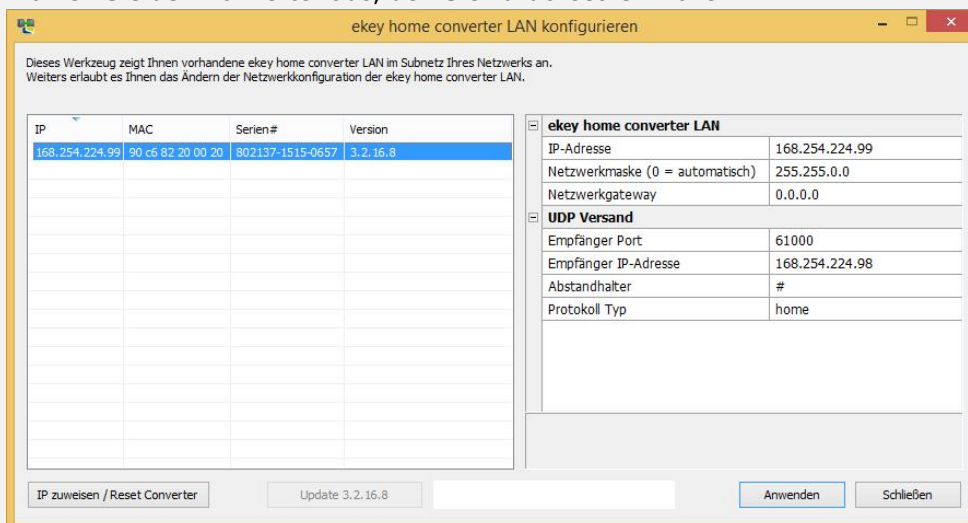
ekey home converter LAN konfigurieren

Dieses Werkzeug zeigt Ihnen vorhandene ekey home converter LAN im Subnetz Ihres Netzwerks an.
Weiters erlaubt es Ihnen das Ändern der Netzwerkkonfiguration der ekey home converter LAN.

| IP | MAC | Serien# | Version |
|---|---|---|---|
| 168.254.224.99 | 90 c6 82 20 00 20 | 802137-1515-0657 | 3.2.16.8 |

| ekey home converter LAN | |
|---|---|
| IP-Adresse | 168.254.224.99 |
| Netzwerkmaske (0 = automatisch) | 255.255.0.0 |
| Netzwerkgateway | 0.0.0.0 |
| **UDP Versand** | |
| Empfänger Port | 61000 |
| Empfänger IP-Adresse | 168.254.224.98 |
| Abstandhalter | # |
| Protokoll Typ | home |

IP zuweisen / Reset Converter
Update 3.2.16.8
Anwenden
Schließen